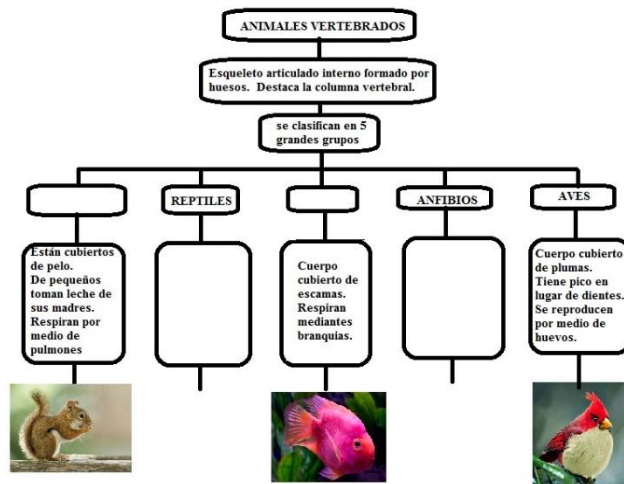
ANIMALES VERTEBRADOS

Esqueleto articulado interno formado por huesos. Destaca la columna vertebral.

se clasifican en 5 grandes grupos

REPTILES

ANFIBIOS

AVES

Están cubiertos de pelo. De pequeños toman leche de sus madres. Respiran por medio de pulmones

Cuerpo cubierto de escamas. Respiran mediantes branquias.

Cuerpo cubierto de plumas. Tiene pico en lugar de dientes. Se reproducen por medio de huevos.